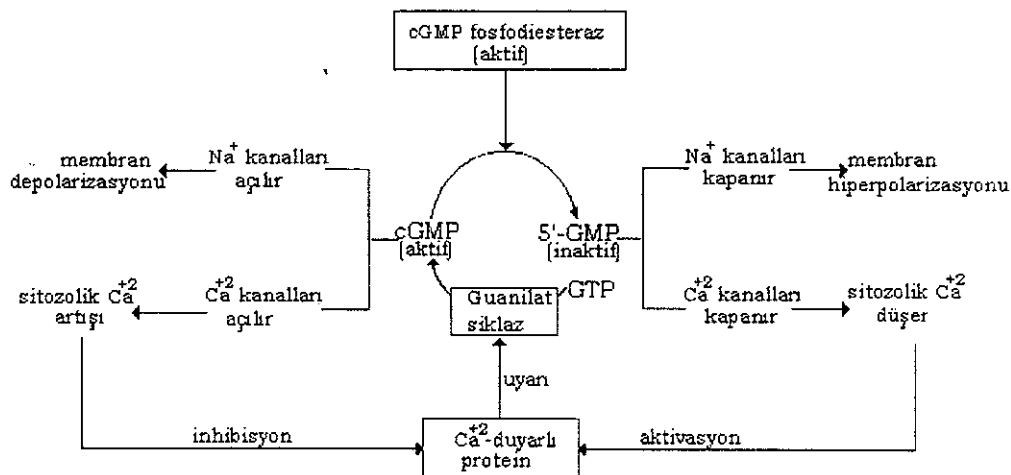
cGMP fosfodiesteraz (aktif)

membran depolarizasyonu

$Na^+$ kanalları açılır

cGMP (aktif)

5'-GMP (inaktif)

$Na^+$ kanalları kapanır

membran hiperpolarizasyonu

sitozolik $Ca^{+2}$ artışı

$Ca^{+2}$ kanalları açılır

Guanilat siklaz

GTP

$Ca^{+2}$ kanalları kapanır

sitozolik $Ca^{+2}$ düşer

uyarı

inhibisyon

$Ca^{+2}$-duyarlı protein

aktivasyon